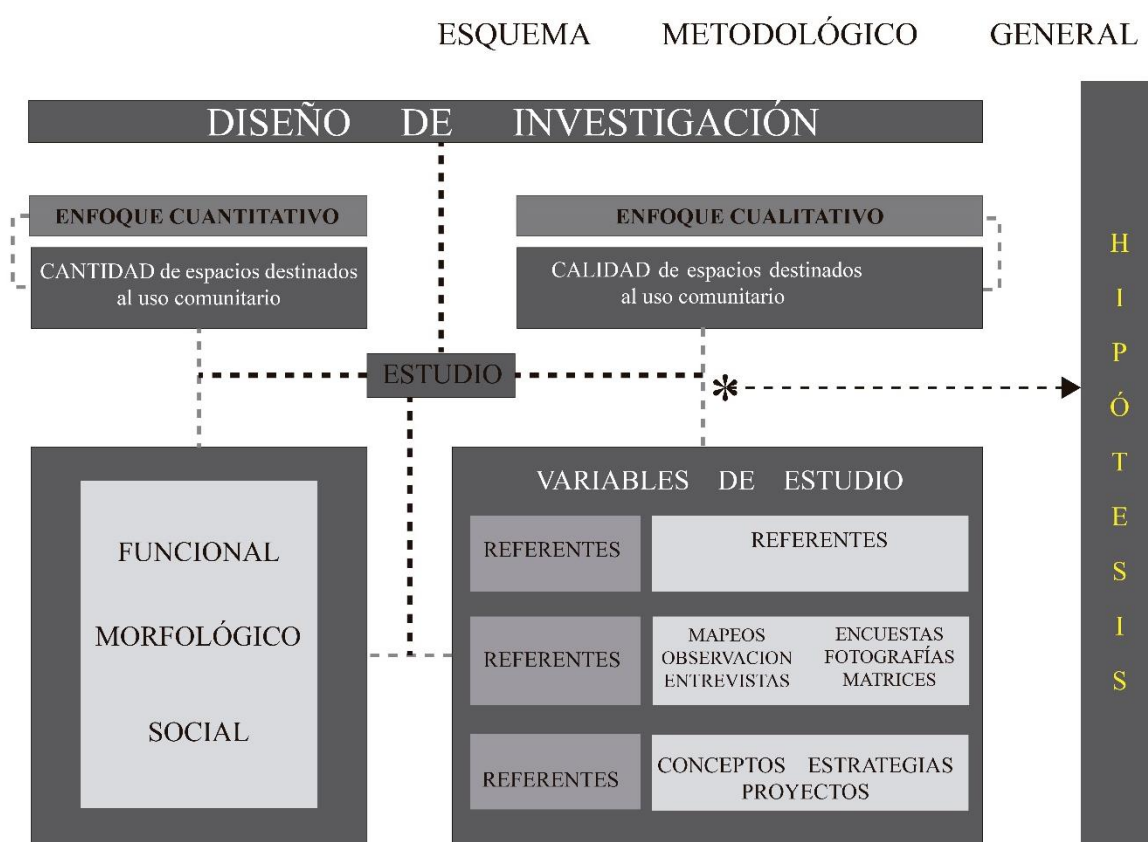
ESQUEMA METODOLÓGICO GENERAL

DISEÑO DE INVESTIGACIÓN

ENFOQUE CUANTITATIVO

CANTIDAD de espacios destinados al uso comunitario

ENFOQUE CUALITATIVO

CALIDAD de espacios destinados al uso comunitario

ESTUDIO

*

HIPÓTESIS

FUNCIONAL

MORFOLÓGICO

SOCIAL

VARIABLES DE ESTUDIO

REFERENTES

REFERENTES

REFERENTES

MAPEOS
OBSERVACION
ENTREVISTAS

ENCUESTAS
FOTOGRAFÍAS
MATRICES

REFERENTES

CONCEPTOS ESTRATEGIAS
PROYECTOS